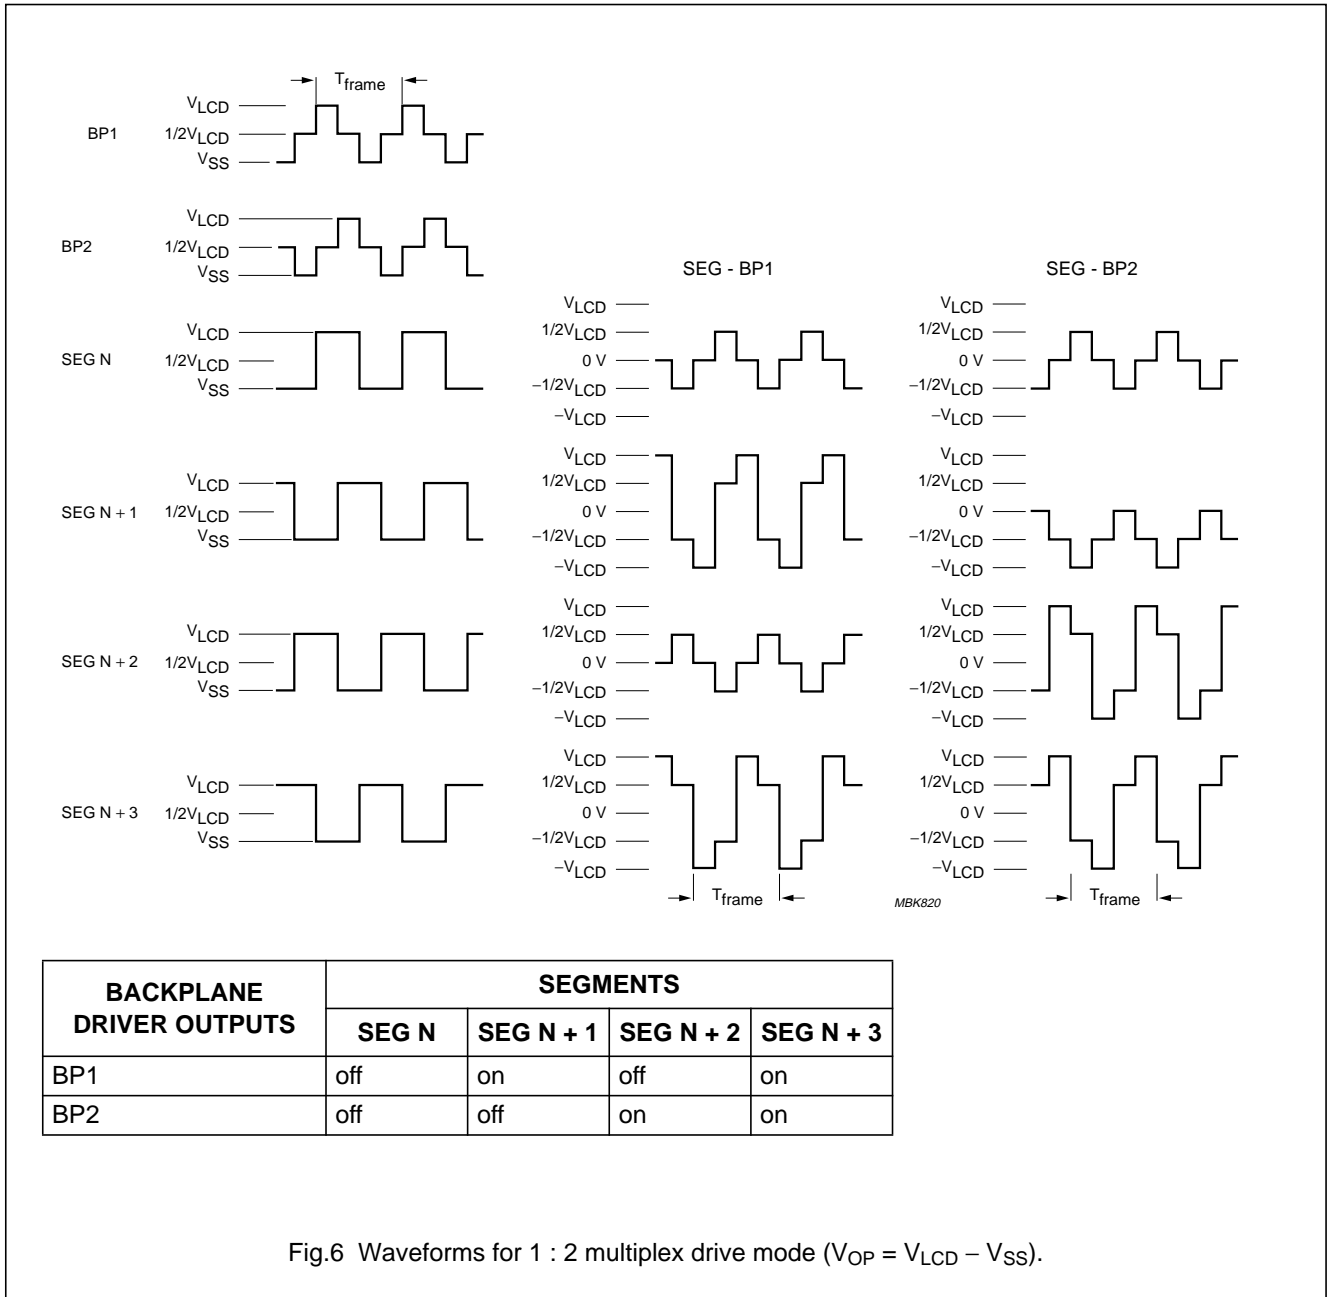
$T_{frame}$

BP1 $V_{LCD}$ $1/2V_{LCD}$ $V_{SS}$

BP2 $V_{LCD}$ $1/2V_{LCD}$ $V_{SS}$

SEG N $V_{LCD}$ $1/2V_{LCD}$ $V_{SS}$

SEG N + 1 $V_{LCD}$ $1/2V_{LCD}$ $V_{SS}$

SEG N + 2 $V_{LCD}$ $1/2V_{LCD}$ $V_{SS}$

SEG N + 3 $V_{LCD}$ $1/2V_{LCD}$ $V_{SS}$

SEG - BP1

$V_{LCD}$ $1/2V_{LCD}$ 0 V $-1/2V_{LCD}$ $-V_{LCD}$

$V_{LCD}$ $1/2V_{LCD}$ 0 V $-1/2V_{LCD}$ $-V_{LCD}$

$V_{LCD}$ $1/2V_{LCD}$ 0 V $-1/2V_{LCD}$ $-V_{LCD}$

$V_{LCD}$ $1/2V_{LCD}$ 0 V $-1/2V_{LCD}$ $-V_{LCD}$

$T_{frame}$

SEG - BP2

$V_{LCD}$ $1/2V_{LCD}$ 0 V $-1/2V_{LCD}$ $-V_{LCD}$

$V_{LCD}$ $1/2V_{LCD}$ 0 V $-1/2V_{LCD}$ $-V_{LCD}$

$V_{LCD}$ $1/2V_{LCD}$ 0 V $-1/2V_{LCD}$ $-V_{LCD}$

$V_{LCD}$ $1/2V_{LCD}$ 0 V $-1/2V_{LCD}$ $-V_{LCD}$

MBK820

$T_{frame}$

| BACKPLANE DRIVER OUTPUTS | SEGMENTS | | | |
|---|---|---|---|---|
| | SEG N | SEG N + 1 | SEG N + 2 | SEG N + 3 |
| BP1 | off | on | off | on |
| BP2 | off | off | on | on |

Fig.6 Waveforms for 1 : 2 multiplex drive mode ($V_{OP} = V_{LCD} - V_{SS}$).